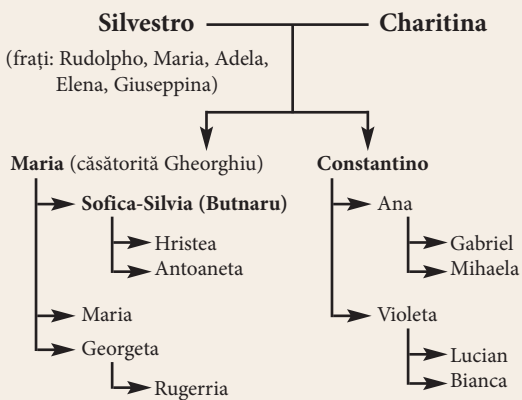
**Silvestro** — **Charitina**

(frați: Rudolpho, Maria, Adela, Elena, Giuseppina)

**Maria** (căsătorită Gheorghiu)

**Sofica-Silvia (Butnaru)**

Hristea

Antoaneta

Maria

Georgeta

Rugerria

**Constantino**

Ana

Gabriel

Mihaela

Violeta

Lucian

Bianca